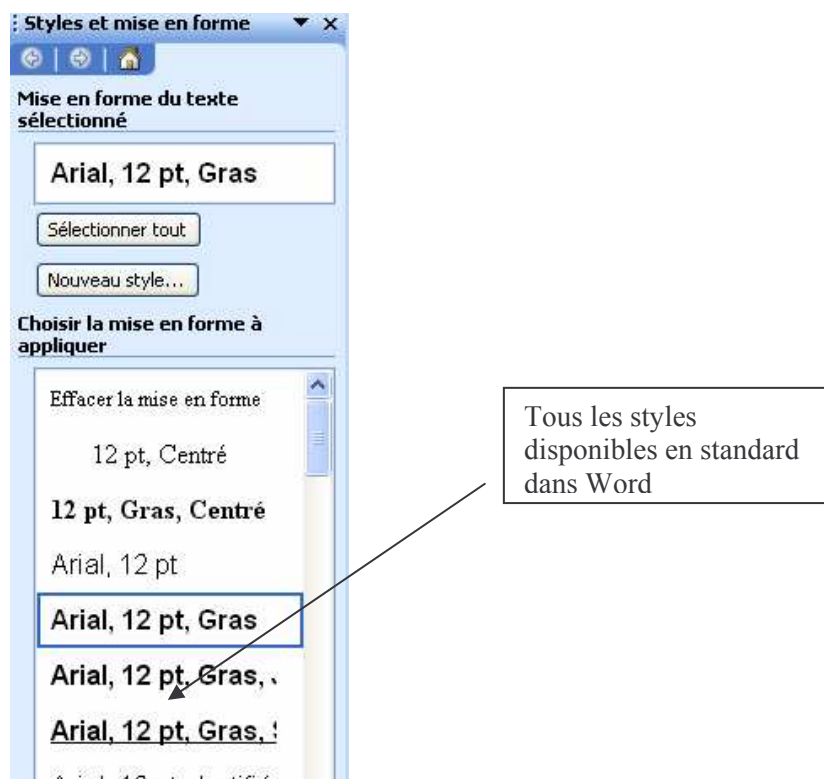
Styles et mise en forme

Mise en forme du texte sélectionné

Arial, 12 pt, Gras

Sélectionner tout

Nouveau style...

Choisir la mise en forme à appliquer

Effacer la mise en forme

12 pt, Centré

12 pt, Gras, Centré

Arial, 12 pt

Arial, 12 pt, Gras

Arial, 12 pt, Gras, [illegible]

Arial, 12 pt, Gras, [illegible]

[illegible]

Tous les styles disponibles en standard dans Word